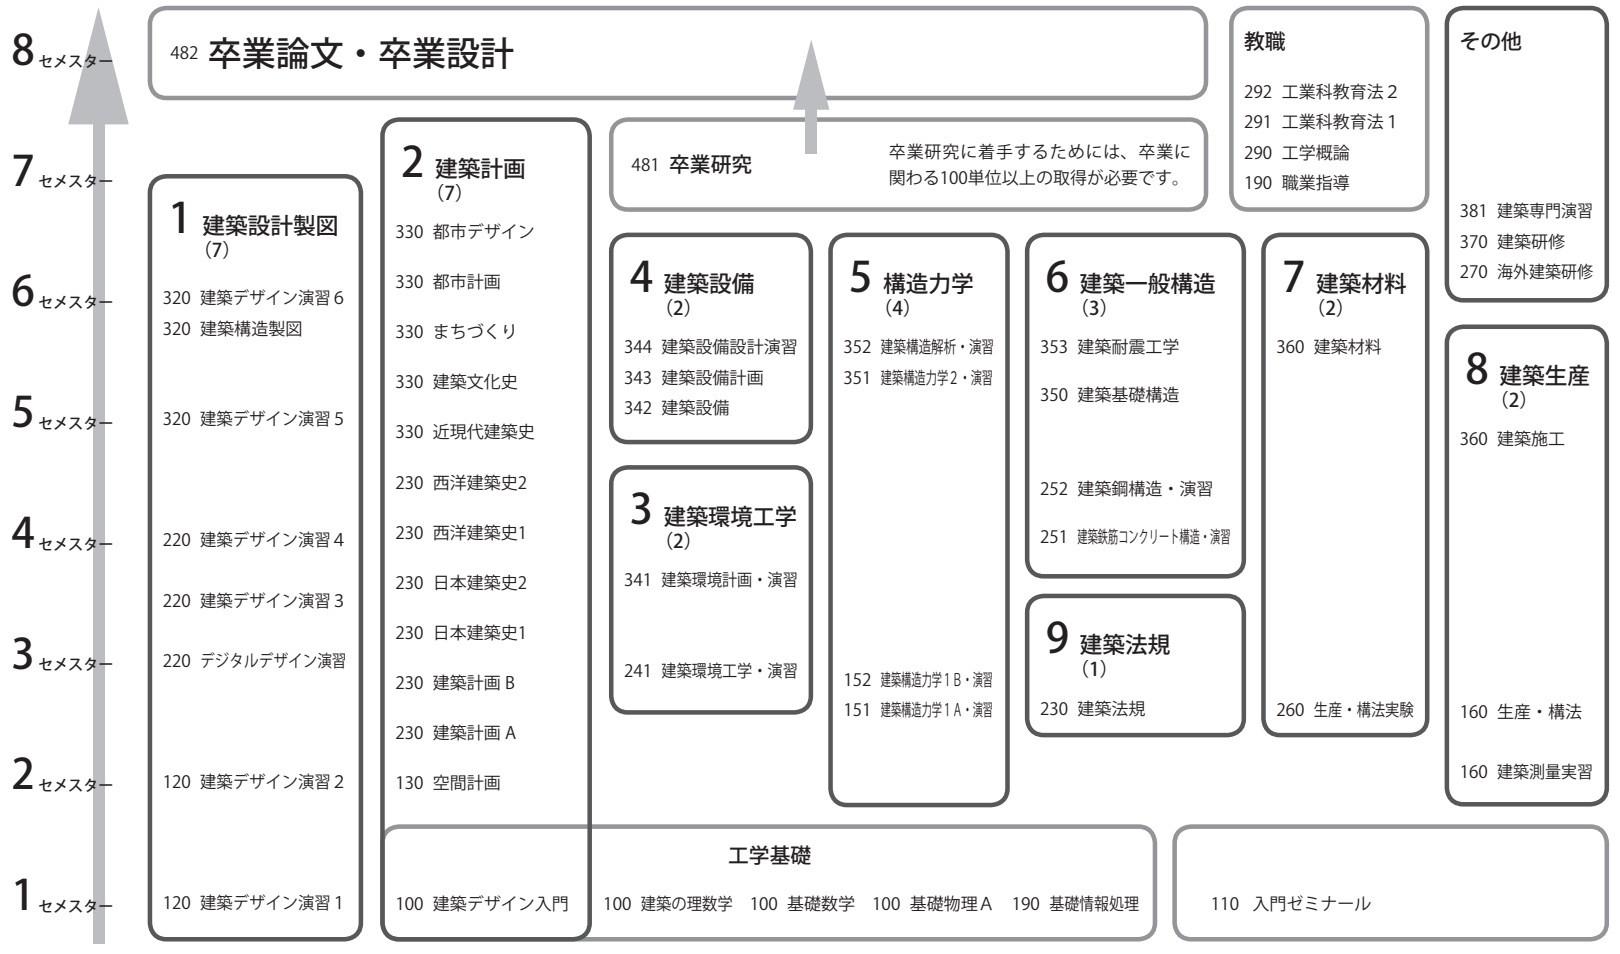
8 セメスター
7 セメスター
6 セメスター
5 セメスター
4 セメスター
3 セメスター
2 セメスター
1 セメスター

482 卒業論文・卒業設計

教職
292 工業科教育法 2
291 工業科教育法 1
290 工学概論
190 職業指導

その他
381 建築専門演習
370 建築研修
270 海外建築研修

481 卒業研究
卒業研究に着手するためには、卒業に関わる100単位以上の取得が必要です。

1 建築設計製図 (7)
320 建築デザイン演習 6
320 建築構造製図
320 建築デザイン演習 5
220 建築デザイン演習 4
220 建築デザイン演習 3
220 デジタルデザイン演習
120 建築デザイン演習 2
120 建築デザイン演習 1

2 建築計画 (7)
330 都市デザイン
330 都市計画
330 まちづくり
330 建築文化史
330 近現代建築史
230 西洋建築史2
230 西洋建築史1
230 日本建築史2
230 日本建築史1
230 建築計画 B
230 建築計画 A
130 空間計画
100 建築デザイン入門

4 建築設備 (2)
344 建築設備設計演習
343 建築設備計画
342 建築設備

3 建築環境工学 (2)
341 建築環境計画・演習
241 建築環境工学・演習

5 構造力学 (4)
352 建築構造解析・演習
351 建築構造力学2・演習
152 建築構造力学1B・演習
151 建築構造力学1A・演習

6 建築一般構造 (3)
353 建築耐震工学
350 建築基礎構造
252 建築鋼構造・演習
251 建築鉄筋コンクリート構造・演習

9 建築法規 (1)
230 建築法規

7 建築材料 (2)
360 建築材料
260 生産・構法実験

8 建築生産 (2)
360 建築施工
160 生産・構法
160 建築測量実習

工学基礎
100 建築の理数学 100 基礎数学 100 基礎物理A 190 基礎情報処理

110 入門ゼミナール